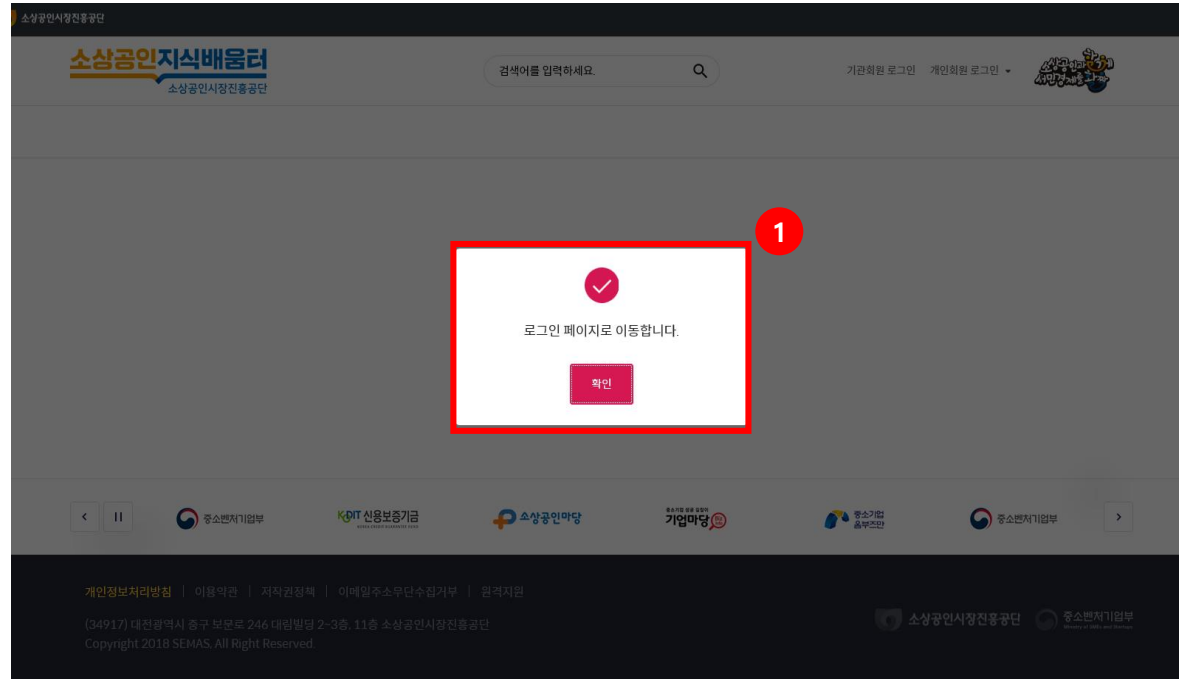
소상공인시장진흥공단

소상공인지식배움터
소상공인시장진흥공단

검색어를 입력하세요.

기관회원 로그인 개인회원 로그인

1

로그인 페이지로 이동합니다.

확인

중소벤처기업부
KODIT 신용보증기금
소상공인마당
기업마당
중소기업 옴부즈만
중소벤처기업부

개인정보처리방침 | 이용약관 | 저작권정책 | 이메일주소무단수집거부 | 원격지원
(34917) 대전광역시 중구 보문로 246 대림빌딩 2~3층, 11층 소상공인시장진흥공단
Copyright 2018 SEMAS. All Right Reserved.

소상공인시장진흥공단 중소벤처기업부